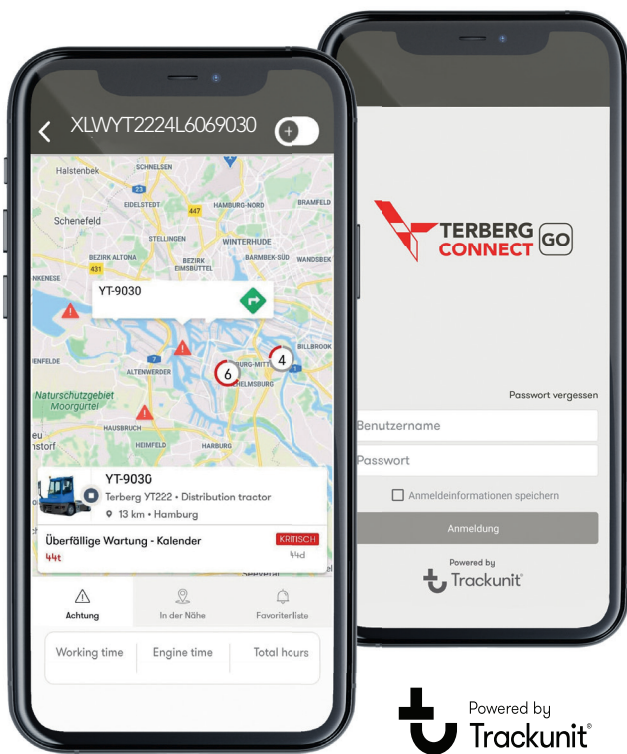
XLWYT2224L6069030

Halstenbek
SCHNELSEN
EIDELSTEDT
HAMBURG-NORD
BRAMFELD
Schenefeld
STELLINGEN
WINTERHUDE
BEZIRK ALTONA
BEZIRK EIMSBÜTTEL
BARMBEK-SÜD
WANDSBEK
YT-9030
ALTENWERDER
HAMBURG-MITTE
ROTHENBURGSORT
BILLBROOK
6
4
Naturschutzgebiet Moorgürtel
HAUSBRUCH
HEIMFELD
HARBURG

YT-9030
Terberg YT222 • Distribution tractor
13 km • Hamburg
Überfällige Wartung - Kalender
KRITISCH
44t
44d

Achtung
In der Nähe
Favoritenliste

Working time
Engine time
Total hours

TERBERG CONNECT GO

Passwort vergessen
Benutzername
Passwort
Anmeldeinformationen speichern
Anmeldung
Powered by
Trackunit

Powered by
Trackunit®